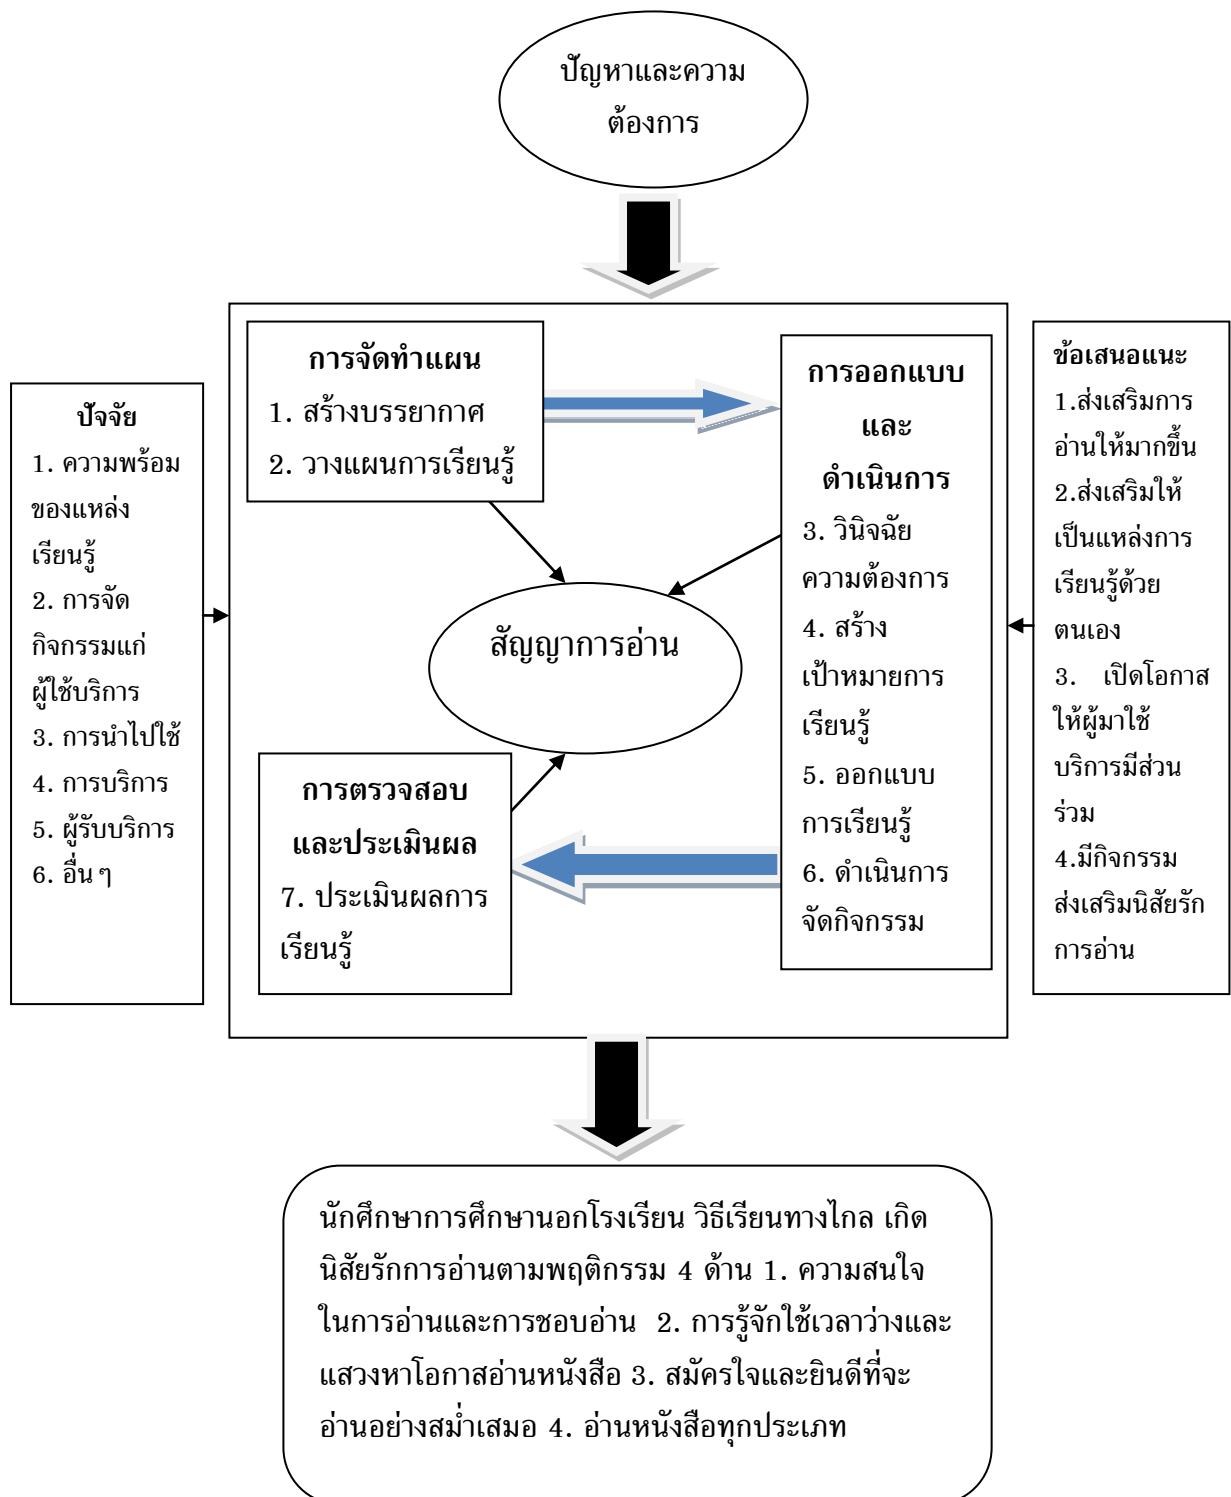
ปัญหาและความต้องการ

ปัจจัย
1. ความพร้อมของแหล่งเรียนรู้
2. การจัดกิจกรรมแก่ผู้ใช้บริการ
3. การนำไปใช้
4. การบริการ
5. ผู้รับบริการ
6. อื่น ๆ

การจัดทำแผน
1. สร้างบรรยากาศ
2. วางแผนการเรียนรู้

การออกแบบและดำเนินการ
3. วินิจฉัยความต้องการ
4. สร้างเป้าหมายการเรียนรู้
5. ออกแบบการเรียนรู้
6. ดำเนินการจัดกิจกรรม

สัญญาการอ่าน

การตรวจสอบและประเมินผล
7. ประเมินผลการเรียนรู้

ข้อเสนอแนะ
1.ส่งเสริมการอ่านให้มากขึ้น
2.ส่งเสริมให้เป็นแหล่งการเรียนรู้ด้วยตนเอง
3. เปิดโอกาสให้ผู้มาใช้บริการมีส่วนร่วม
4.มีกิจกรรมส่งเสริมนิสัยรักการอ่าน

นักศึกษาการศึกษานอกโรงเรียน วิธีเรียนทางไกล เกิดนิสัยรักการอ่านตามพฤติกรรม 4 ด้าน 1. ความสนใจในการอ่านและการชอบอ่าน 2. การรู้จักใช้เวลาว่างและแสวงหาโอกาสอ่านหนังสือ 3. สมัครใจและยินดีที่จะอ่านอย่างสม่ำเสมอ 4. อ่านหนังสือทุกประเภท